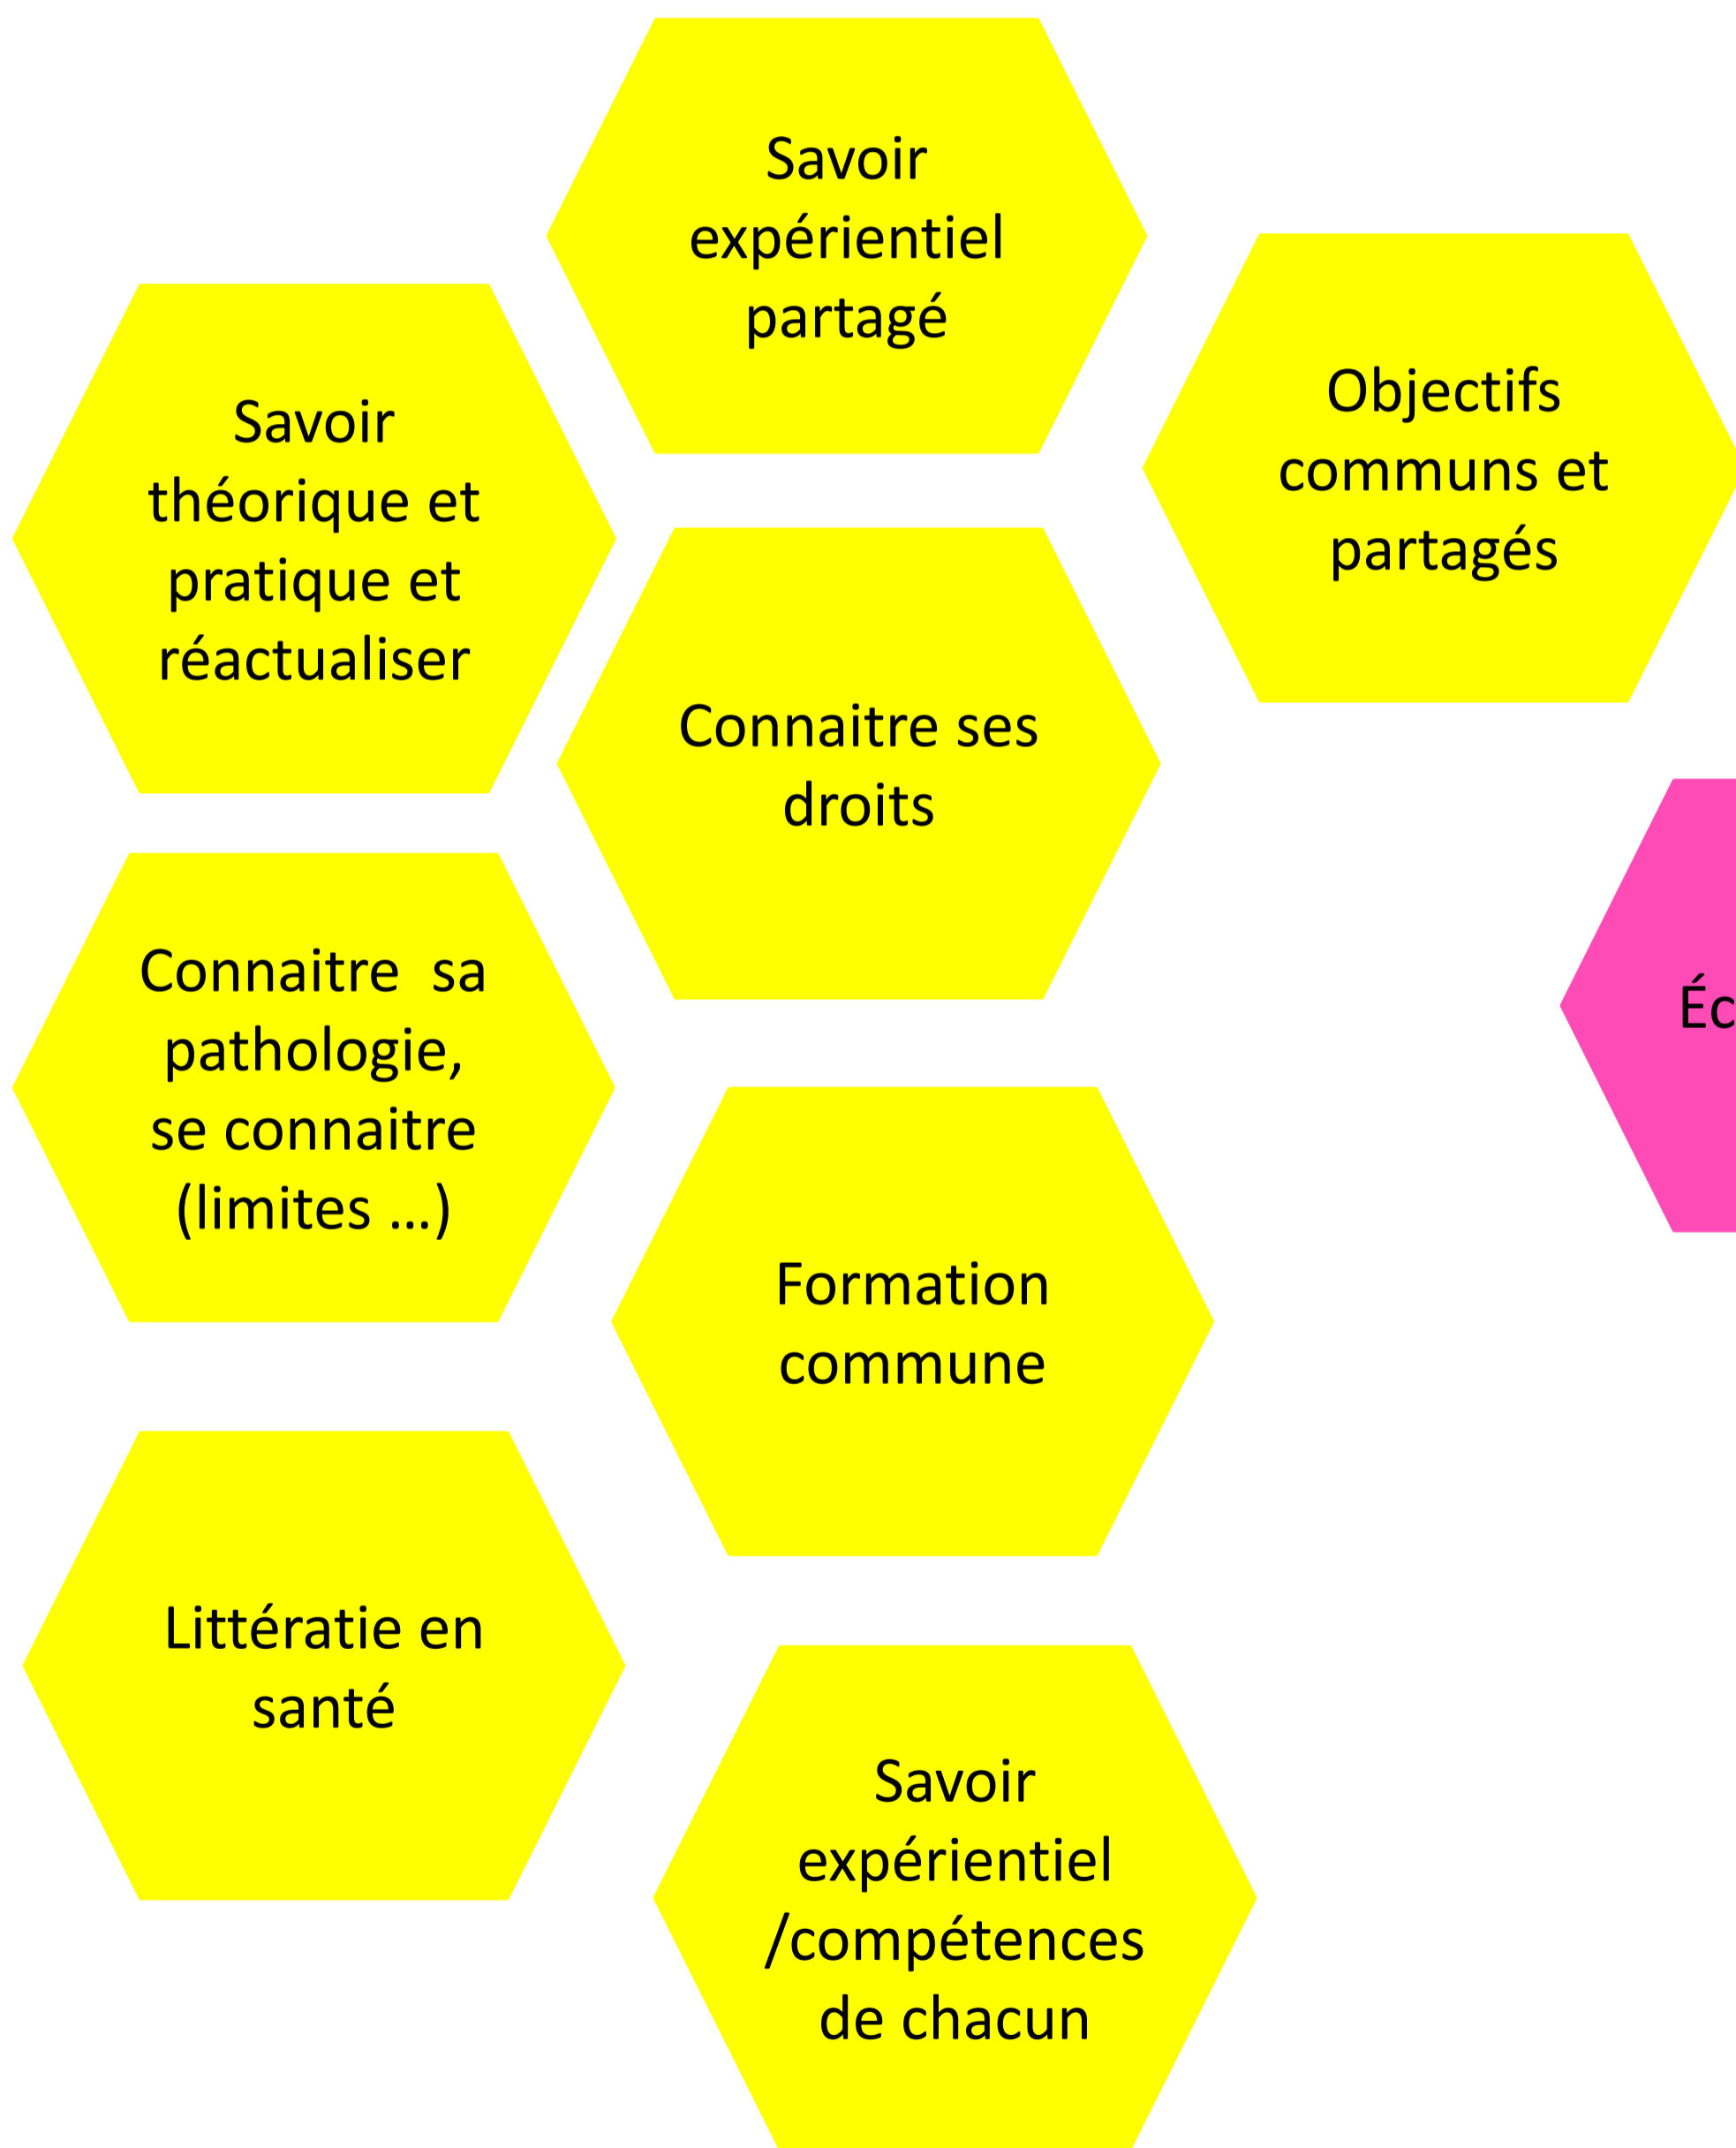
Savoir expérientiel partagé

Savoir théorique et pratique et réactualiser

Objectifs communs et partagés

Connaitre ses droits

Éc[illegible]

Connaitre sa pathologie, se connaitre (limites …)

Formation commune

Littératie en santé

Savoir expérientiel /compétences de chacun